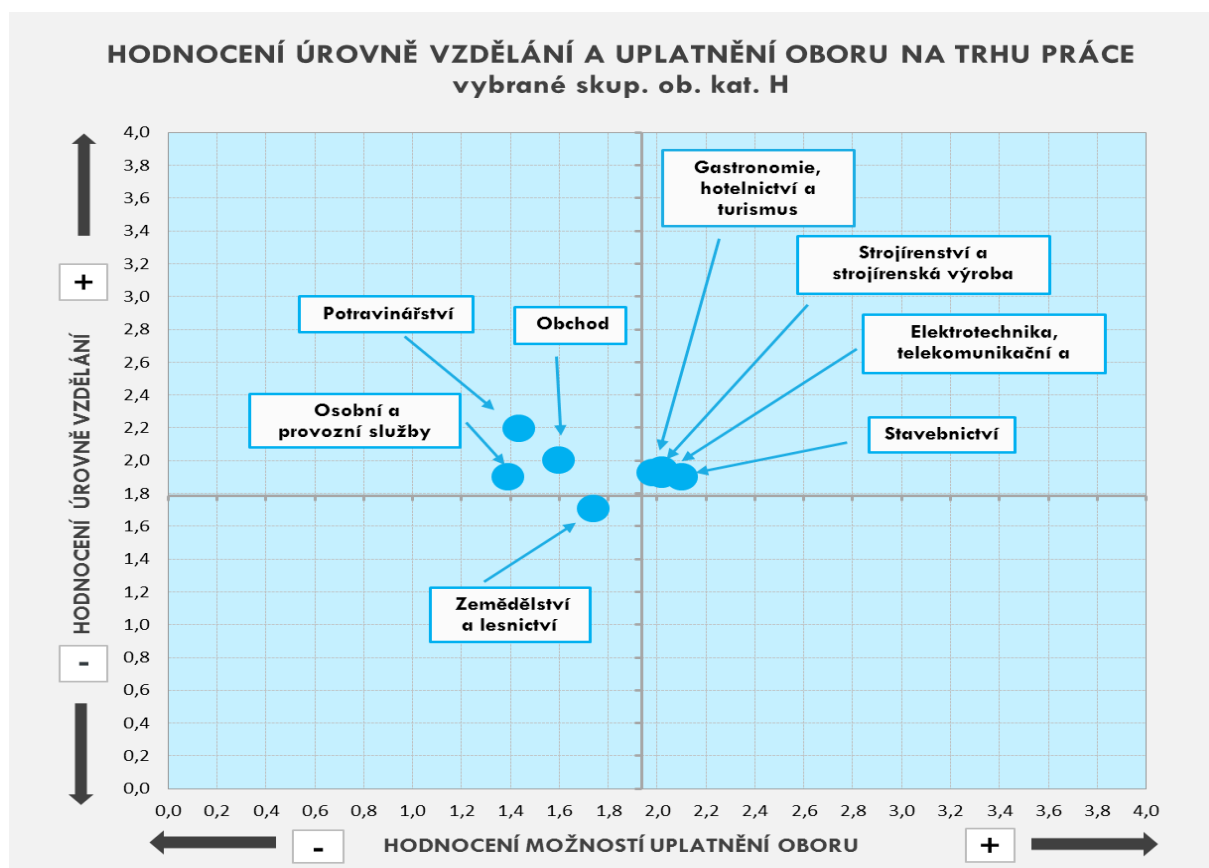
HODNOCENÍ ÚROVNĚ VZDĚLÁNÍ A UPLATNĚNÍ OBORU NA TRHU PRÁCE
vybrané skup. ob. kat. H

HODNOCENÍ ÚROVNĚ VZDĚLÁNÍ

+

-

4,0
3,8
3,6
3,4
3,2
3,0
2,8
2,6
2,4
2,2
2,0
1,8
1,6
1,4
1,2
1,0
0,8
0,6
0,4
0,2
0,0

Gastronomie, hotelnictví a turismus

Strojírenství a strojírenská výroba

Potravinářství

Obchod

Elektrotechnika, telekomunikační a

Osobní a provozní služby

Stavebnictví

Zemědělství a lesnictví

0,0 0,2 0,4 0,6 0,8 1,0 1,2 1,4 1,6 1,8 2,0 2,2 2,4 2,6 2,8 3,0 3,2 3,4 3,6 3,8 4,0

-

HODNOCENÍ MOŽNOSTÍ UPLATNĚNÍ OBORU

+